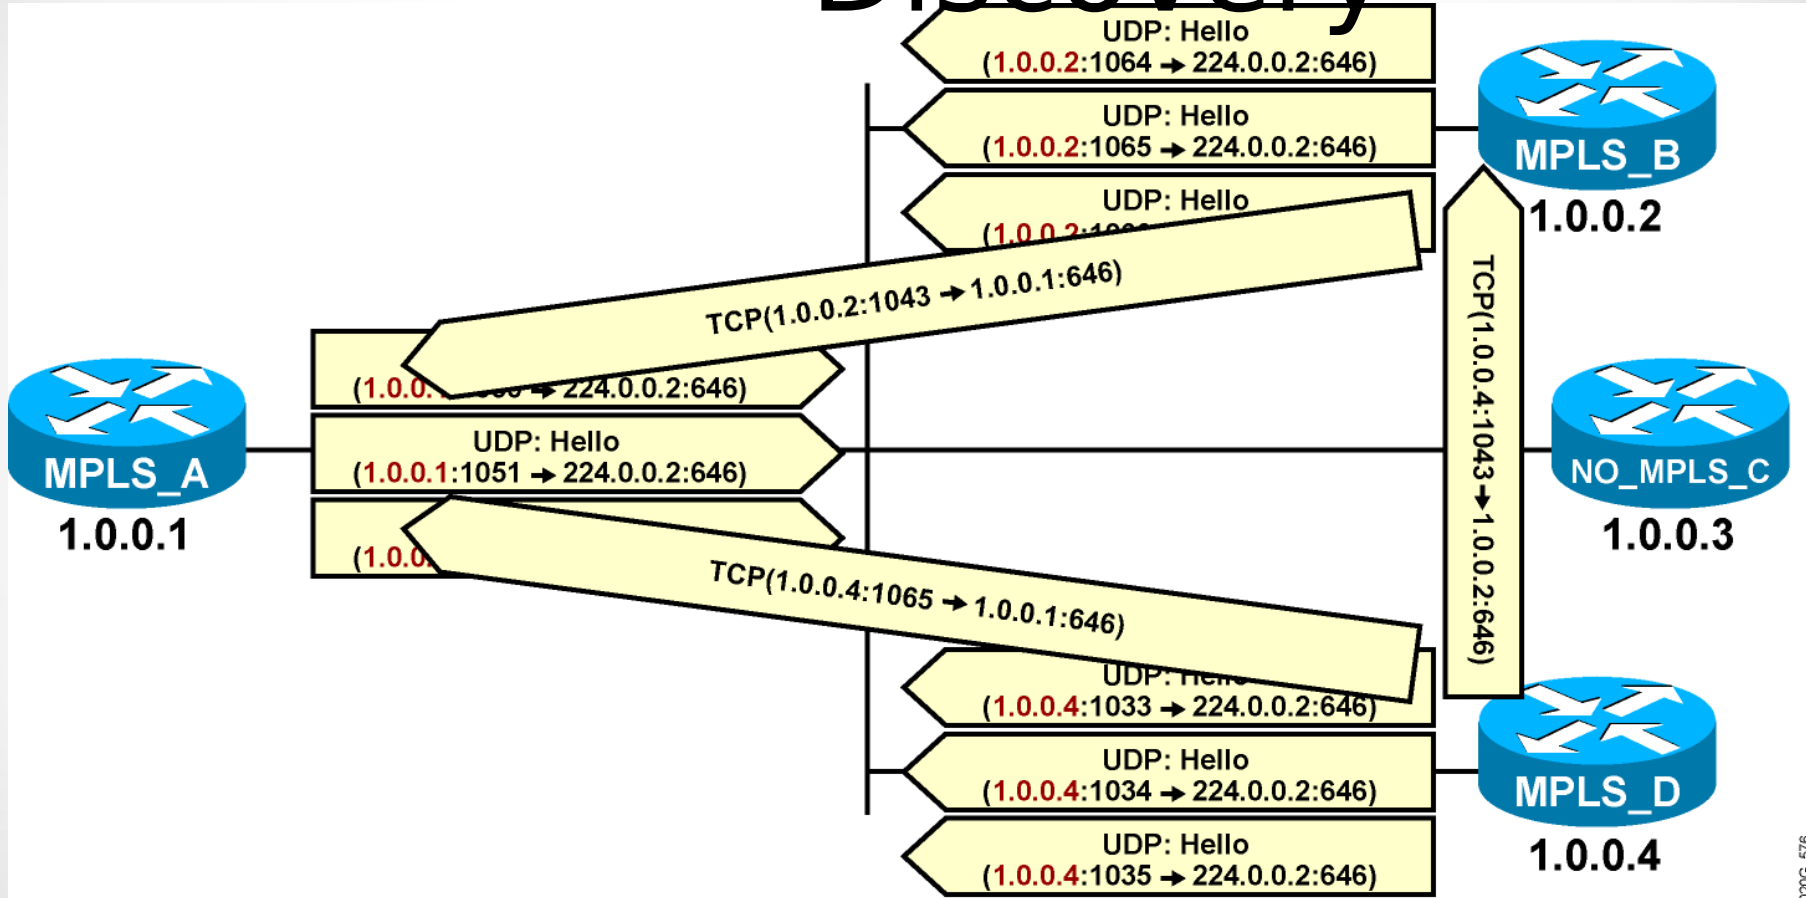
Discovery

UDP: Hello
(1.0.0.2:1064 → 224.0.0.2:646)

UDP: Hello
(1.0.0.2:1065 → 224.0.0.2:646)

UDP: Hello
(1.0.0.2:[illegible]

MPLS_B
1.0.0.2

TCP(1.0.0.2:1043 → 1.0.0.1:646)

(1.0.0.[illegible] → 224.0.0.2:646)

UDP: Hello
(1.0.0.1:1051 → 224.0.0.2:646)

(1.0.0.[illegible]

MPLS_A
1.0.0.1

TCP(1.0.0.4:1065 → 1.0.0.1:646)

TCP(1.0.0.4:1043 → 1.0.0.2:646)

NO_MPLS_C
1.0.0.3

UDP: Hello
(1.0.0.4:1033 → 224.0.0.2:646)

UDP: Hello
(1.0.0.4:1034 → 224.0.0.2:646)

UDP: Hello
(1.0.0.4:1035 → 224.0.0.2:646)

MPLS_D
1.0.0.4